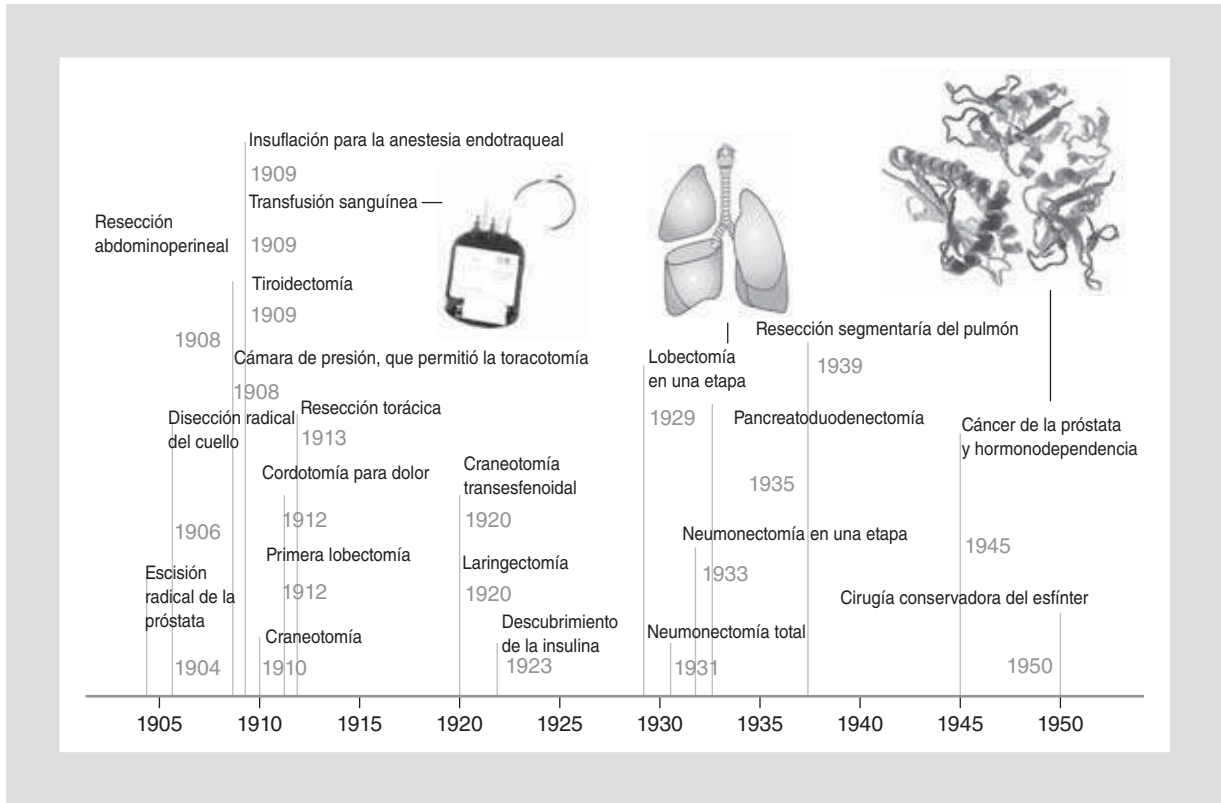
Insuflación para la anestesia endotraqueal
1909
Transfusión sanguínea —
1909
Resección abdominoperineal
1908
Tiroidectomía
1909
Cámara de presión, que permitió la toracotomía
1908
Disección radical del cuello
1906
Resección torácica
1913
Cordotomía para dolor
1912
Primera lobectomía
1912
Escisión radical de la próstata
1904
Craneotomía
1910
Craneotomía transesfenoidal
1920
Laringectomía
1920
Descubrimiento de la insulina
1923
Lobectomía en una etapa
1929
Neumonectomía total
1931
Neumonectomía en una etapa
1933
Pancreatoduodenectomía
1935
Resección segmentaría del pulmón
1939
Cáncer de la próstata y hormonodependencia
1945
Cirugía conservadora del esfínter
1950
1905 1910 1915 1920 1925 1930 1935 1940 1945 1950